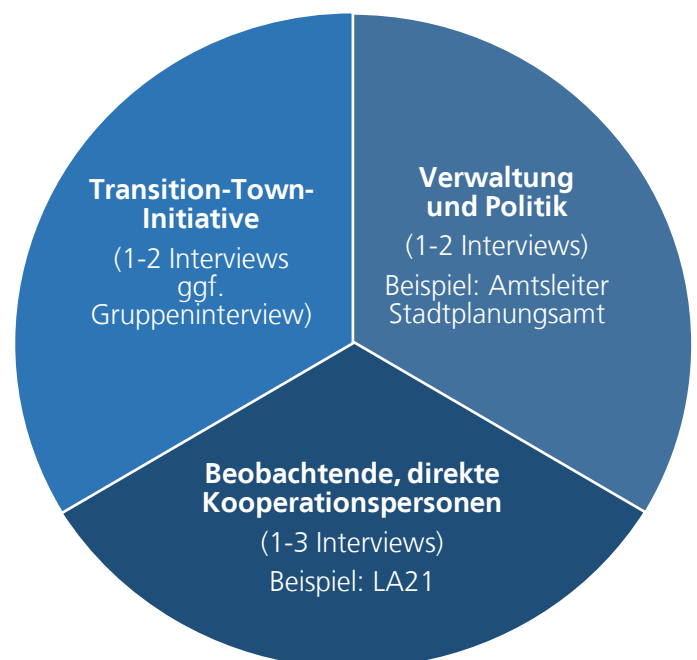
Transition-Town-Initiative
(1-2 Interviews ggf. Gruppeninterview)

Verwaltung und Politik
(1-2 Interviews)
Beispiel: Amtsleiter Stadtplanungsamt

Beobachtende, direkte Kooperationspersonen
(1-3 Interviews)
Beispiel: LA21